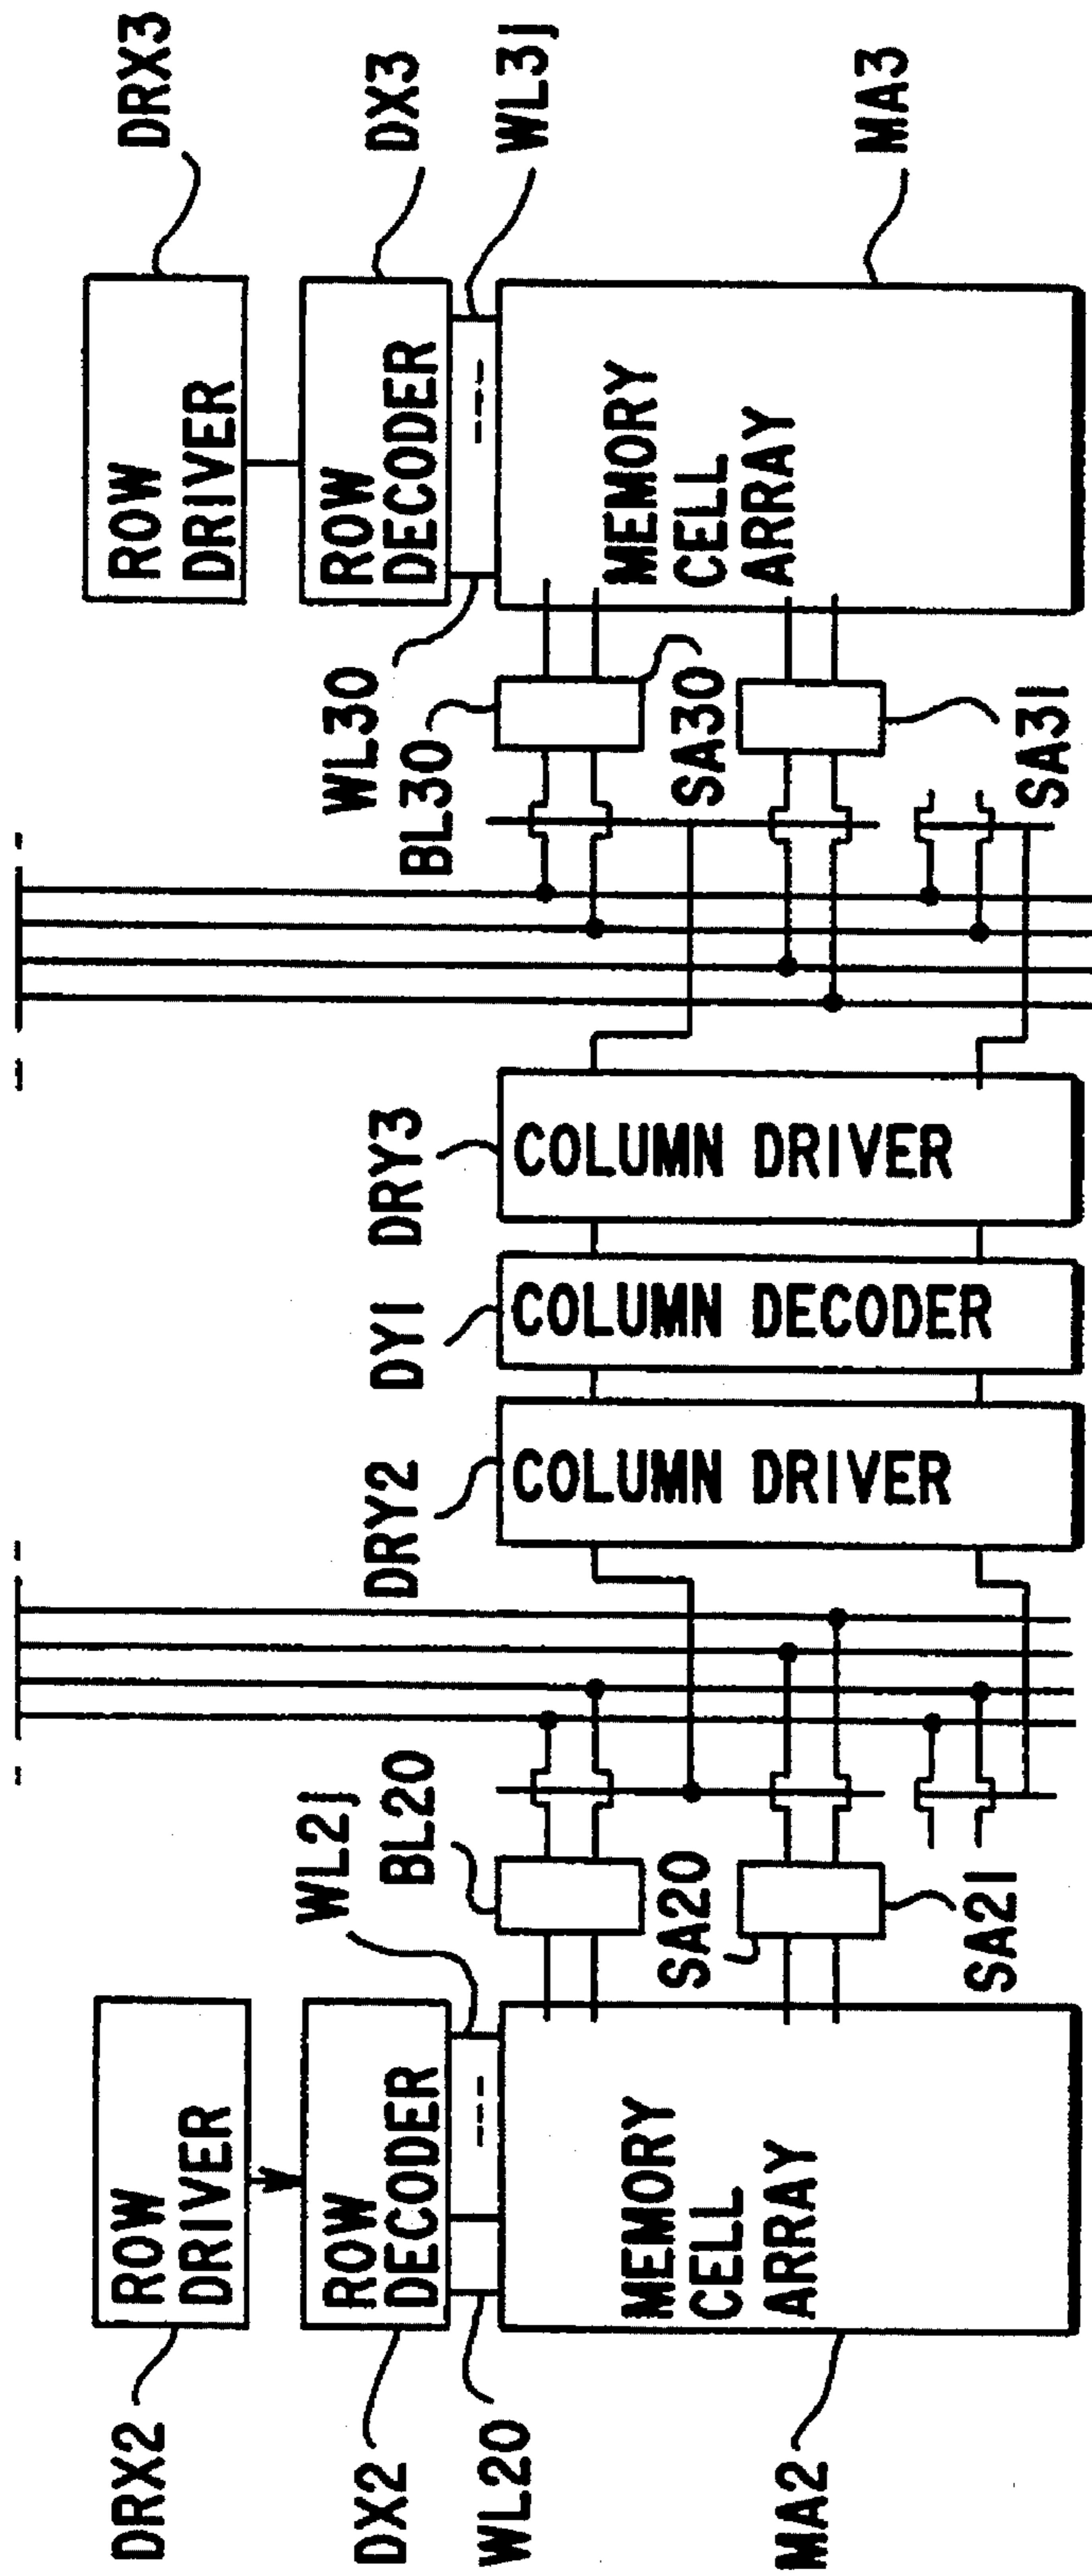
DRX3
DX3
WL3j
MA3
ROW DRIVER
ROW DECODER
MEMORY CELL ARRAY
WL30
BL30
SA30
SA31
COLUMN DRIVER
DRY3
COLUMN DECODER
DY1
COLUMN DRIVER
DRY2
WL2j
BL20
SA20
SA21
ROW DRIVER
ROW DECODER
MEMORY CELL ARRAY
DRX2
DX2
WL20
MA2